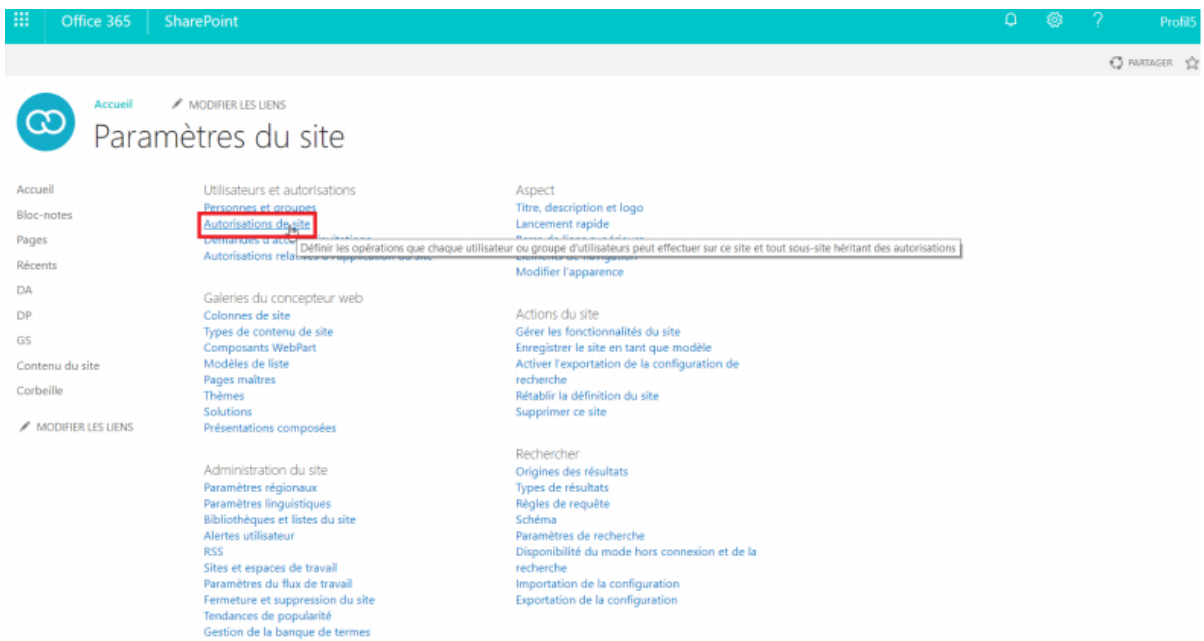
Office 365 SharePoint ? Profil5

PARTAGER

Accueil MODIFIER LES LIENS

Paramètres du site

Accueil
Bloc-notes
Pages
Récents
DA
DP
GS
Contenu du site
Corbeille

MODIFIER LES LIENS

Utilisateurs et autorisations
Personnes et groupes
Autorisations de site
Demandes d'acc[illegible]
Autorisations rela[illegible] du site

Définir les opérations que chaque utilisateur ou groupe d'utilisateurs peut effectuer sur ce site et tout sous-site héritant des autorisations

Galeries du concepteur web
Colonnes de site
Types de contenu de site
Composants WebPart
Modèles de liste
Pages maîtres
Thèmes
Solutions
Présentations composées

Administration du site
Paramètres régionaux
Paramètres linguistiques
Bibliothèques et listes du site
Alertes utilisateur
RSS
Sites et espaces de travail
Paramètres du flux de travail
Fermeture et suppression du site
Tendances de popularité
Gestion de la banque de termes

Aspect
Titre, description et logo
Lancement rapide
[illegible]
Éléments de navigation
Modifier l'apparence

Actions du site
Gérer les fonctionnalités du site
Enregistrer le site en tant que modèle
Activer l'exportation de la configuration de recherche
Rétablir la définition du site
Supprimer ce site

Rechercher
Origines des résultats
Types de résultats
Règles de requête
Schéma
Paramètres de recherche
Disponibilité du mode hors connexion et de la recherche
Importation de la configuration
Exportation de la configuration